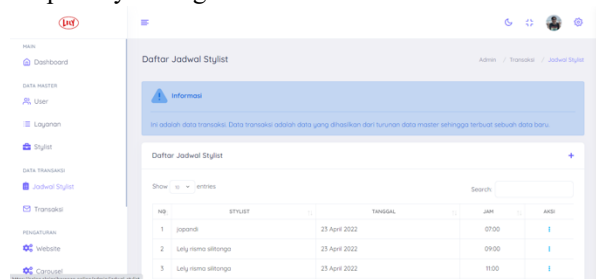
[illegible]

MAIN
Dashboard

DATA MASTER
User
Layanan
Stylist

DATA TRANSAKSI
Jadwal Stylist
Transaksi

PENGATURAN
Website
Carousel

Daftar Jadwal Stylist

Admin / Transaksi / Jadwal Stylist

Informasi

Ini adalah data transaksi. Data transaksi adalah data yang dihasilkan dari turunan data master sehingga terbuat sebuah data baru.

Daftar Jadwal Stylist

+

Show 10 entries

Search:

| NO | STYLIST | TANGGAL | JAM | AKSI |
|---|---|---|---|---|
| 1 | japandi | 25 April 2022 | 07:00 | ⋮ |
| 2 | Lely riama silitonga | 25 April 2022 | 09:00 | ⋮ |
| 3 | Lely riama silitonga | 25 April 2022 | 11:00 | ⋮ |

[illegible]